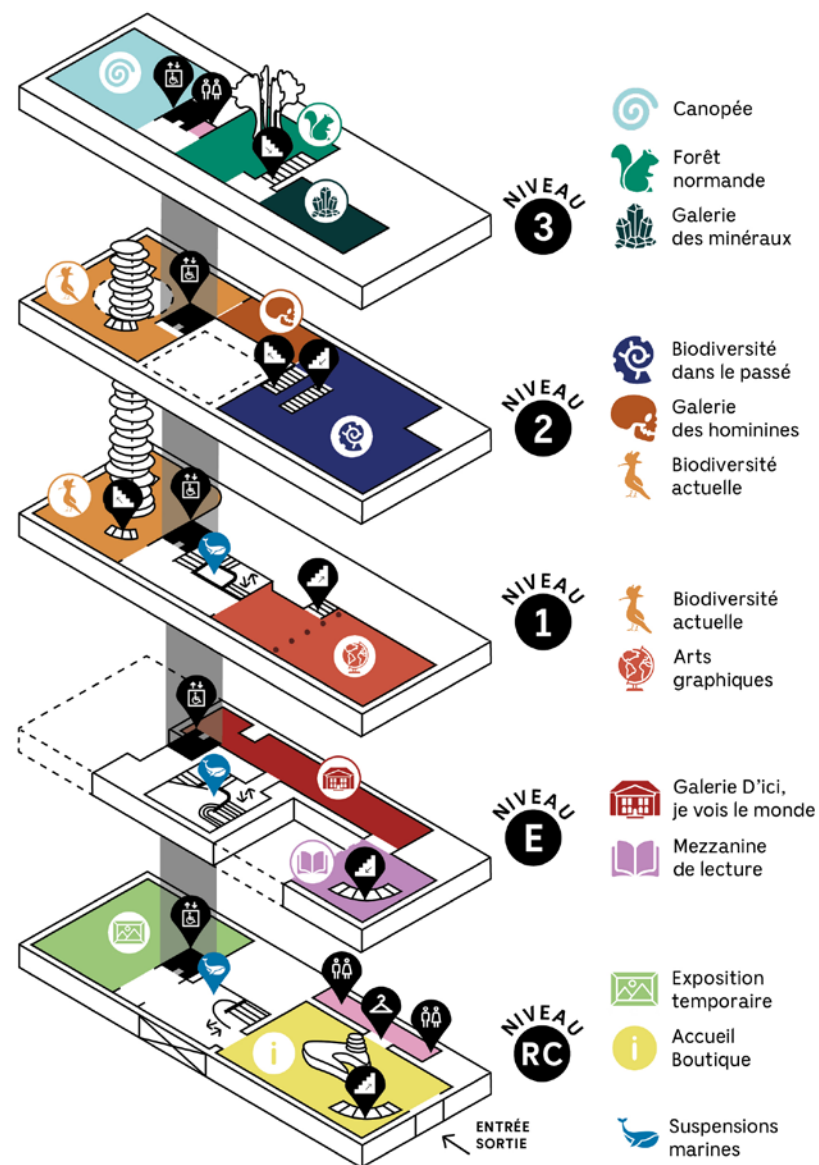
NIVEAU 3

Canopée

Forêt normande

Galerie des minéraux

NIVEAU 2

Biodiversité dans le passé

Galerie des hominines

Biodiversité actuelle

NIVEAU 1

Biodiversité actuelle

Arts graphiques

NIVEAU E

Galerie D'ici, je vois le monde

Mezzanine de lecture

NIVEAU RC

Exposition temporaire

Accueil Boutique

Suspensions marines

ENTRÉE SORTIE